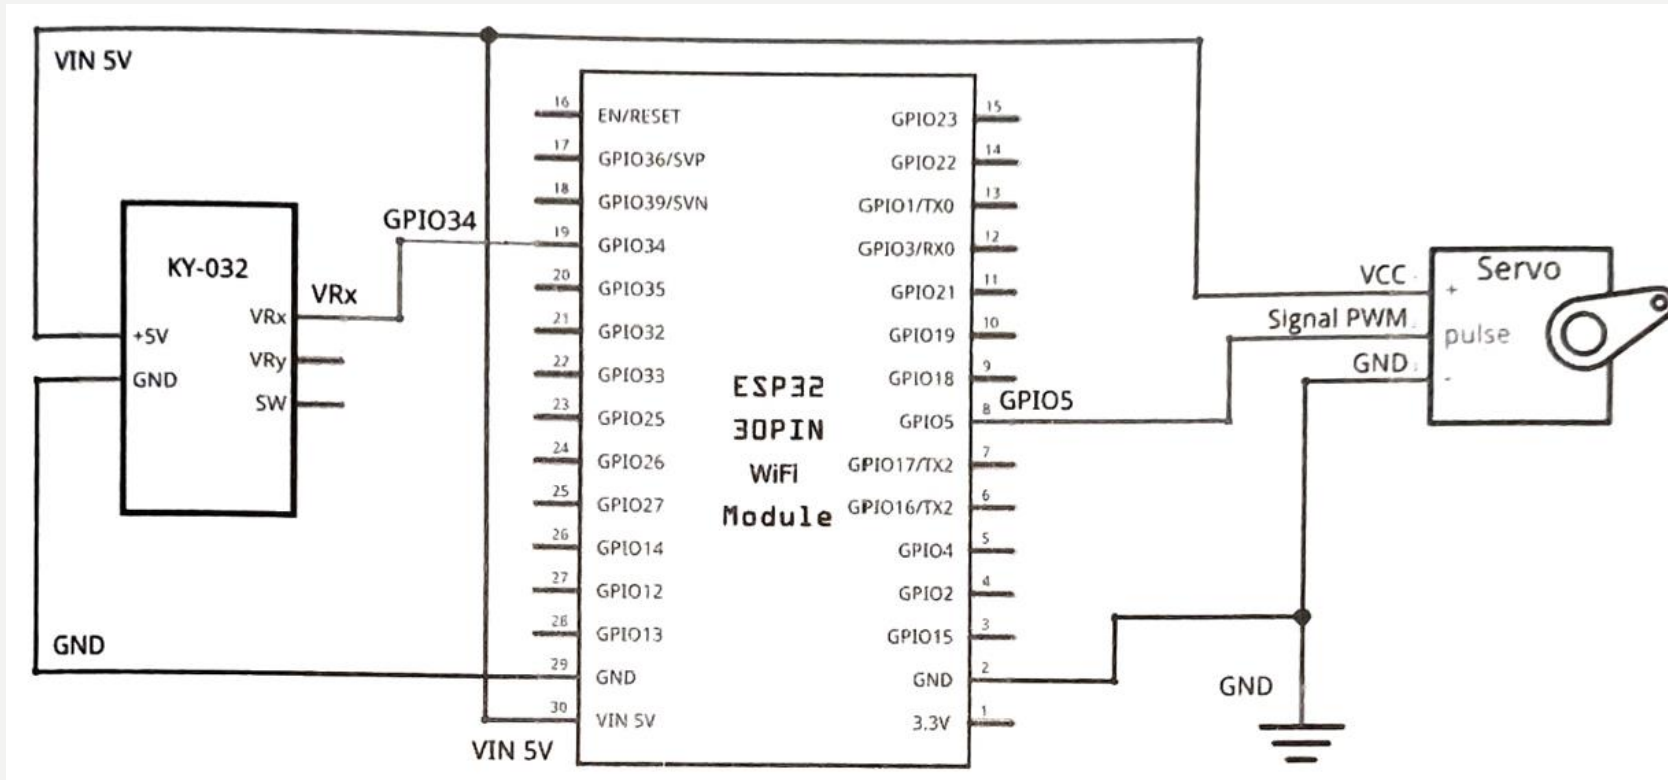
VIN 5V

KY-032
+5V
GND
VRx
VRy
SW
VRx
GPIO34

16 EN/RESET
17 GPIO36/SVP
18 GPIO39/SVN
19 GPIO34
20 GPIO35
21 GPIO32
22 GPIO33
23 GPIO25
24 GPIO26
25 GPIO27
26 GPIO14
27 GPIO12
28 GPIO13
29 GND
30 VIN 5V

ESP32
30PIN
WiFi
Module

GPIO23 15
GPIO22 14
GPIO1/TX0 13
GPIO3/RX0 12
GPIO21 11
GPIO19 10
GPIO18 9
GPIO5 8
GPIO17/TX2 7
GPIO16/TX2 6
GPIO4 5
GPIO2 4
GPIO15 3
GND 2
3.3V 1

GPIO5

VCC
Signal PWM
GND
Servo
+
pulse
-

GND

GND

VIN 5V